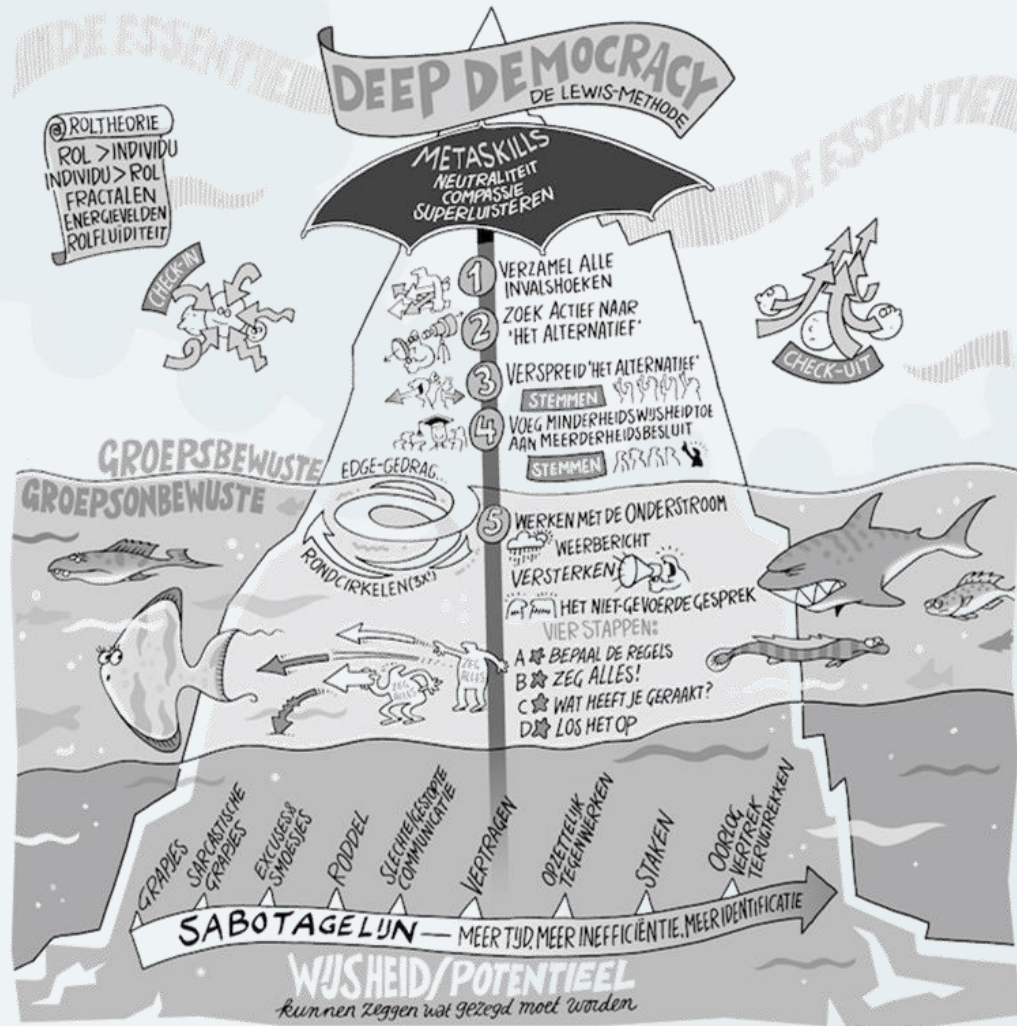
DE ESSENTIE

DEEP DEMOCRACY
DE LEWIS-METHODE

DE ESSENTIE

@ ROLTHEORIE
ROL > INDIVIDU
INDIVIDU > ROL
FRACTALEN
ENERGIEVELDEN
ROLFLUIDITEIT

METASKILLS
NEUTRALITEIT
COMPASSIE
SUPERLUISTEREN

CHECK-IN

CHECK-UIT

1 VERZAMEL ALLE INVALSHOEKEN
2 ZOEK ACTIEF NAAR 'HET ALTERNATIEF'
3 VERSPREID 'HET ALTERNATIEF'
STEMMEN
4 VOEG MINDERHEIDSWIJSHEID TOE AAN MEERDERHEIDSBESLUIT
STEMMEN

GROEPSBEWUSTE
GROEPSONBEWUSTE

EDGE-GEDRAG
RONDCIRKELEN (3X)

5 WERKEN MET DE ONDERSTROOM
WEERBERICHT
VERSTERKEN
HET NIET-GEVOERDE GESPREK
VIER STAPPEN:
A BEPAAL DE REGELS
B ZEG ALLES!
C WAT HEEFT JE GERAAKT?
D LOS HET OP

ZEG ALLES

GRAPJES
SARCASTISCHE GRAPJES
EXCUSES & SMOESJES
RODDEL
SLECHTE/GESTOPTE COMMUNICATIE
VERTRAGEN
OPZETTELIJK TEGENWERKEN
STAKEN
OORLOG VERTREK TERUGTREKKEN

SABOTAGELIJN — MEER TIJD, MEER INEFFICIËNTIE, MEER IDENTIFICATIE

WIJSHEID/POTENTIEEL
kunnen zeggen wat gezegd moet worden